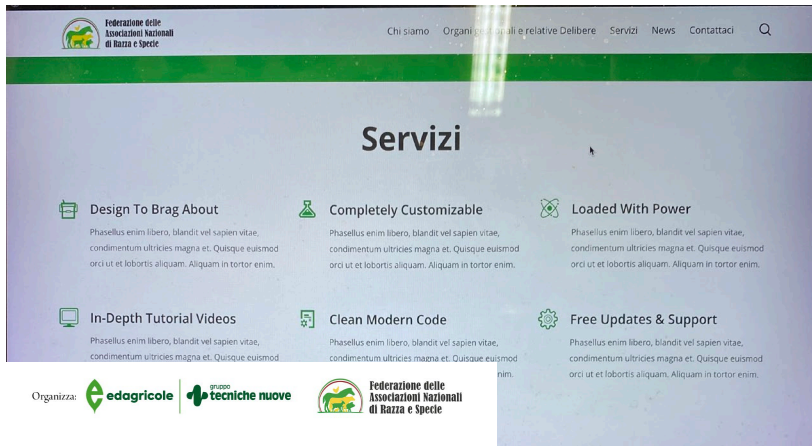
Federazione delle Associazioni Nazionali di Razza e Specie

Chi siamo Organi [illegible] e relative Delibere Servizi News Contattaci

Servizi

Design To Brag About
Phasellus enim libero, blandit vel sapien vitae, condimentum ultricies magna et. Quisque euismod orci ut et lobortis aliquam. Aliquam in tortor enim.

Completely Customizable
Phasellus enim libero, blandit vel sapien vitae, condimentum ultricies magna et. Quisque euismod orci ut et lobortis aliquam. Aliquam in tortor enim.

Loaded With Power
Phasellus enim libero, blandit vel sapien vitae, condimentum ultricies magna et. Quisque euismod orci ut et lobortis aliquam. Aliquam in tortor enim.

In-Depth Tutorial Videos
Phasellus enim libero, blandit vel sapien vitae, condimentum ultricies magna et. Quisque euismod

Clean Modern Code
Phasellus enim libero, blandit vel sapien vitae, condimentum ultricies magna et. Quisque euismod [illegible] enim.

Free Updates & Support
Phasellus enim libero, blandit vel sapien vitae, condimentum ultricies magna et. Quisque euismod orci ut et lobortis aliquam. Aliquam in tortor enim.

Organizza: edagricole gruppo tecniche nuove Federazione delle Associazioni Nazionali di Razza e Specie